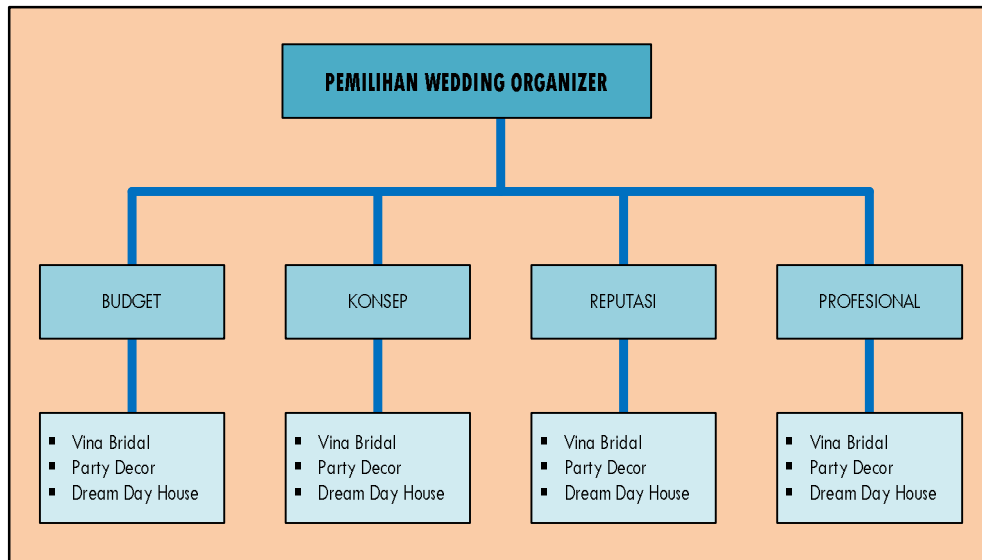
PEMILIHAN WEDDING ORGANIZER

BUDGET

- Vina Bridal
- Party Decor
- Dream Day House

KONSEP

- Vina Bridal
- Party Decor
- Dream Day House

REPUTASI

- Vina Bridal
- Party Decor
- Dream Day House

PROFESIONAL

- Vina Bridal
- Party Decor
- Dream Day House